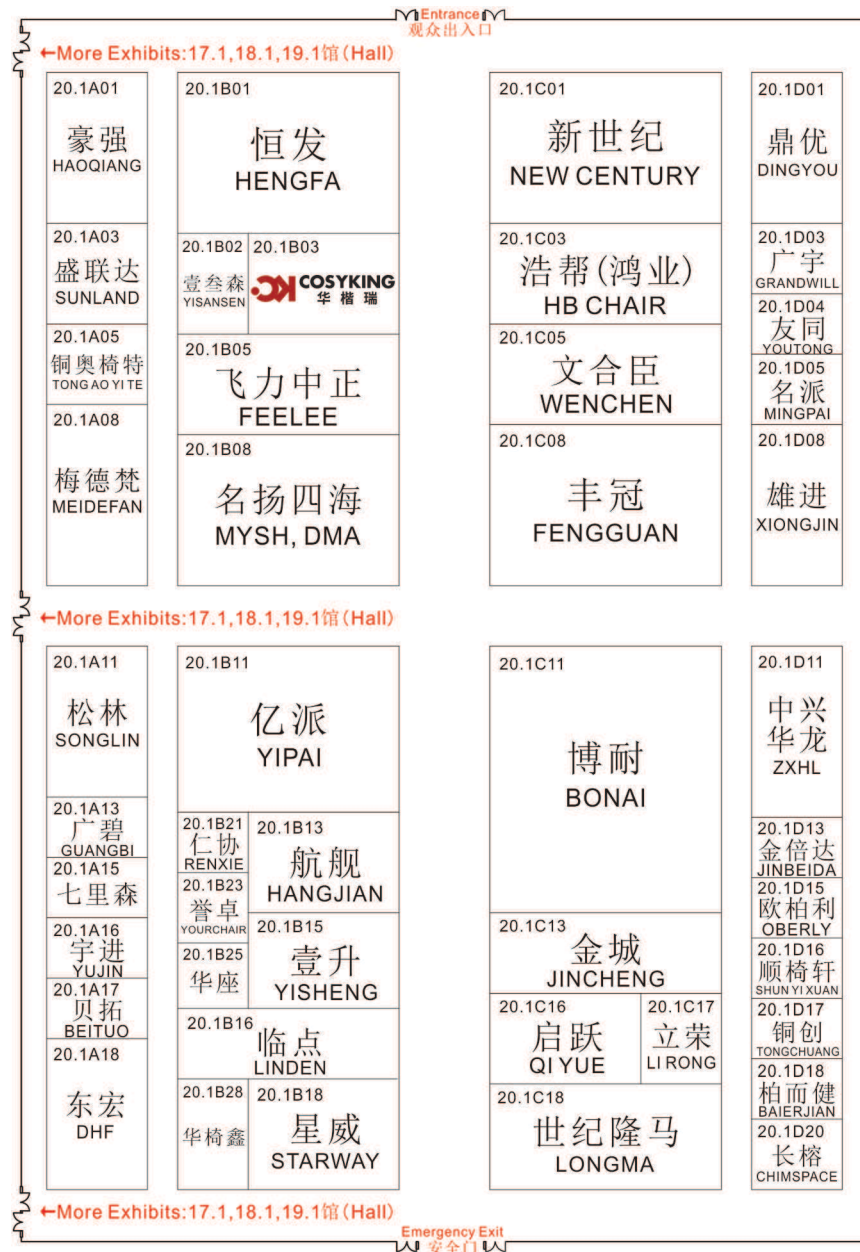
Entrance
观众出入口

←More Exhibits:17.1,18.1,19.1馆(Hall)

20.1A01
豪强
HAOQIANG

20.1A03
盛联达
SUNLAND

20.1A05
铜奥椅特
TONG AO YI TE

20.1A08
梅德梵
MEIDEFAN

20.1B01
恒发
HENGFA

20.1B02
壹叁森
YISANSEN

20.1B03
COSYKING
华楷瑞

20.1B05
飞力中正
FEELEE

20.1B08
名扬四海
MYSH, DMA

20.1C01
新世纪
NEW CENTURY

20.1C03
浩帮(鸿业)
HB CHAIR

20.1C05
文合臣
WENCHEN

20.1C08
丰冠
FENGGUAN

20.1D01
鼎优
DINGYOU

20.1D03
广宇
GRANDWILL

20.1D04
友同
YOUTONG

20.1D05
名派
MINGPAI

20.1D08
雄进
XIONGJIN

←More Exhibits:17.1,18.1,19.1馆(Hall)

20.1A11
松林
SONGLIN

20.1A13
广碧
GUANGBI

20.1A15
七里森

20.1A16
宇进
YUJIN

20.1A17
贝拓
BEITUO

20.1A18
东宏
DHF

20.1B11
亿派
YIPAI

20.1B21
仁协
RENXIE

20.1B23
誉卓
YOURCHAIR

20.1B25
华座

20.1B13
航舰
HANGJIAN

20.1B15
壹升
YISHENG

20.1B16
临点
LINDEN

20.1B28
华椅鑫

20.1B18
星威
STARWAY

20.1C11
博耐
BONAI

20.1C13
金城
JINCHENG

20.1C16
启跃
QI YUE

20.1C17
立荣
LI RONG

20.1C18
世纪隆马
LONGMA

20.1D11
中兴
华龙
ZXHL

20.1D13
金倍达
JINBEIDA

20.1D15
欧柏利
OBERLY

20.1D16
顺椅轩
SHUN YI XUAN

20.1D17
铜创
TONGCHUANG

20.1D18
柏而健
BAIERJIAN

20.1D20
长榕
CHIMSPACE

←More Exhibits:17.1,18.1,19.1馆(Hall)

Emergency Exit
安全门